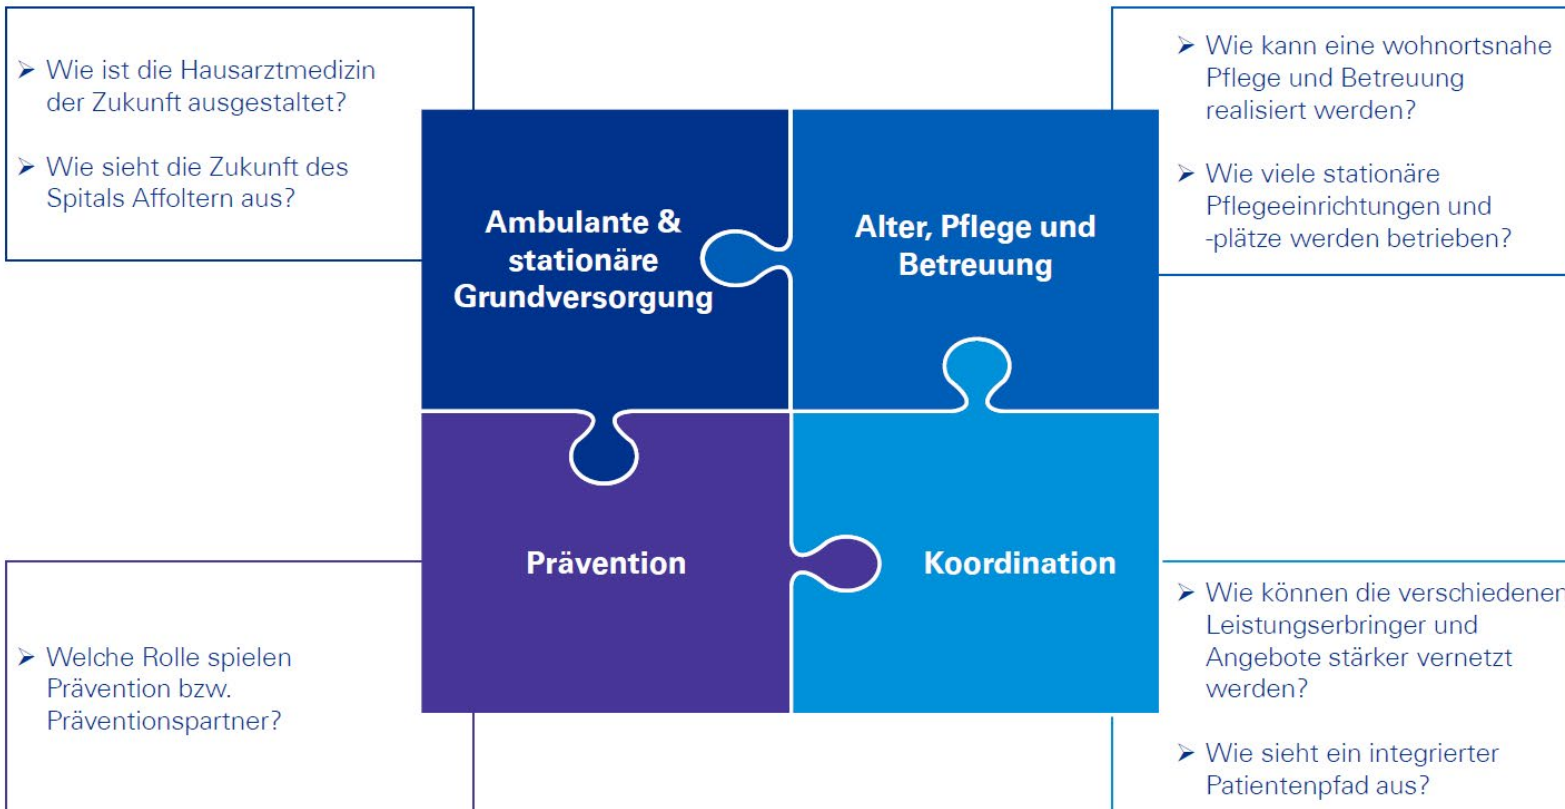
➢ Wie ist die Hausarztmedizin der Zukunft ausgestaltet?

➢ Wie sieht die Zukunft des Spitals Affoltern aus?

➢ Wie kann eine wohnortsnahe Pflege und Betreuung realisiert werden?

➢ Wie viele stationäre Pflegeeinrichtungen und -plätze werden betrieben?

Ambulante & stationäre Grundversorgung

Alter, Pflege und Betreuung

Prävention

Koordination

➢ Welche Rolle spielen Prävention bzw. Präventionspartner?

➢ Wie können die verschiedenen Leistungserbringer und Angebote stärker vernetzt werden?

➢ Wie sieht ein integrierter Patientenpfad aus?